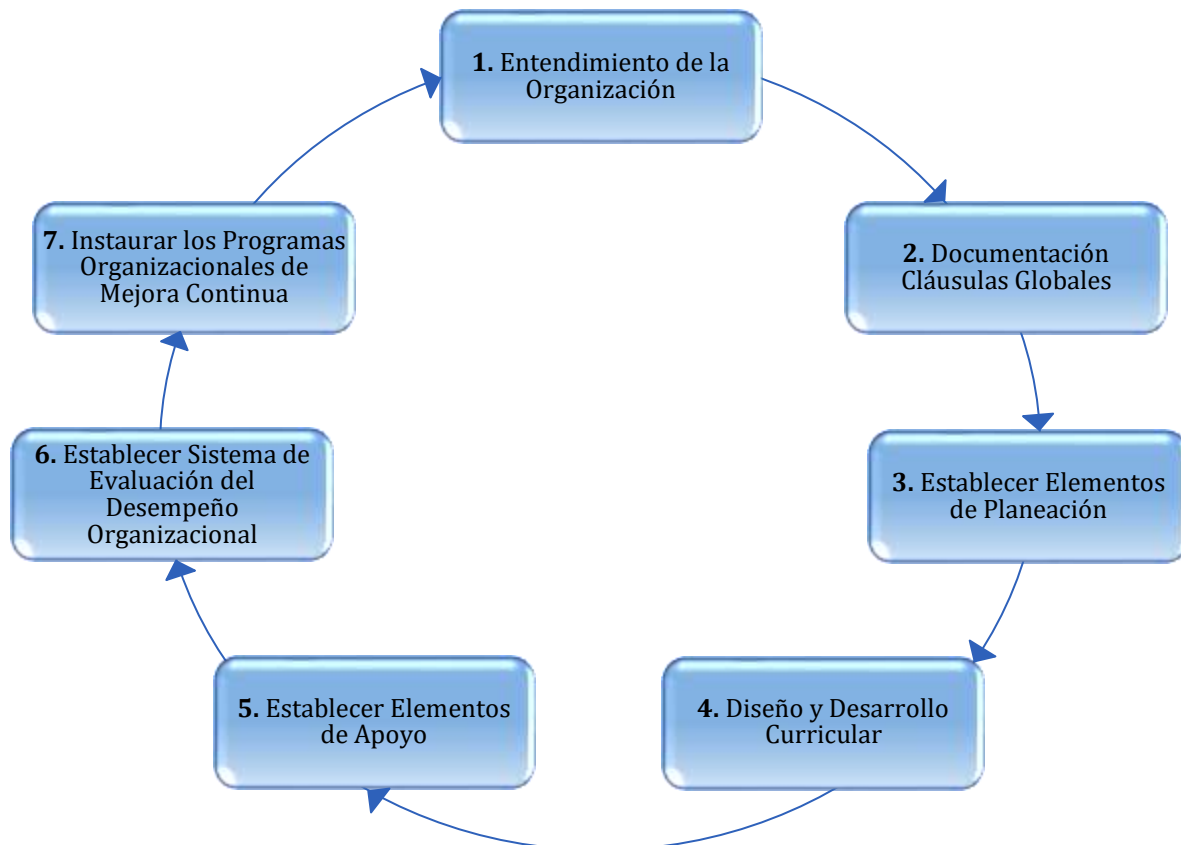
**1.** Entendimiento de la Organización

**2.** Documentación Cláusulas Globales

**3.** Establecer Elementos de Planeación

**4.** Diseño y Desarrollo Curricular

**5.** Establecer Elementos de Apoyo

**6.** Establecer Sistema de Evaluación del Desempeño Organizacional

**7.** Instaurar los Programas Organizacionales de Mejora Continua